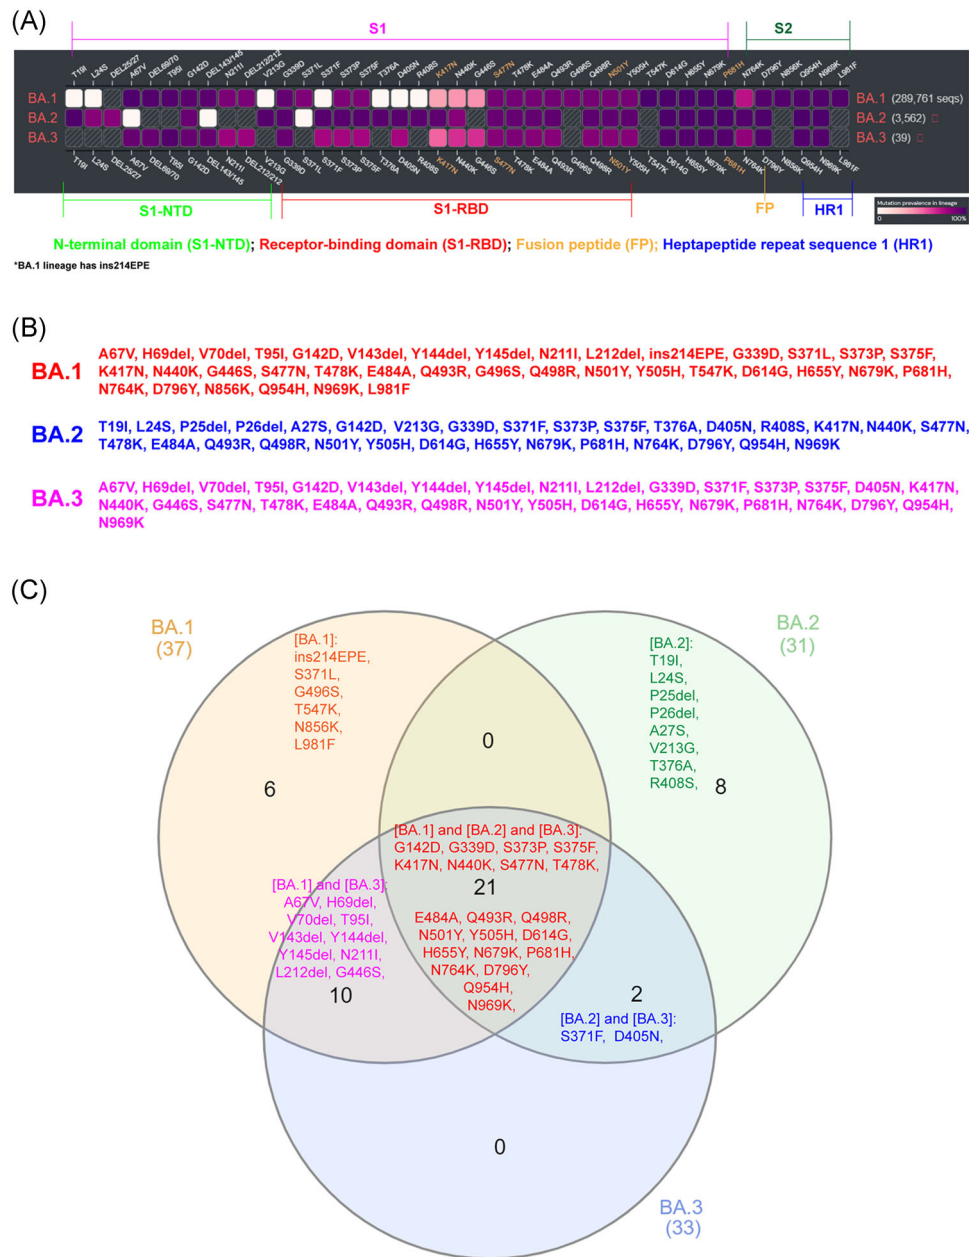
(A)

S1

S2

T19I L24S DEL25/27 A67V DEL69/70 T95I G142D DEL143/145 N211I DEL212/212 V213G G339D S371L S371F S373P S375F T376A D405N R408S K417N N440K G446S S477N T478K E484A Q493R G496S Q498R N501Y Y505H T547K D614G H655Y N679K P681H N764K D796Y N856K Q954H N969K L981F

BA.1
BA.2
BA.3

BA.1 (289,761 seqs)
BA.2 (3,562)
BA.3 (39)

T19I L24S DEL25/27 A67V DEL69/70 T95I G142D DEL143/145 N211I DEL212/212 V213G G339D S371L S371F S373P S375F T376A D405N R408S K417N N440K G446S S477N T478K E484A Q493R G496S Q498R N501Y Y505H T547K D614G H655Y N679K P681H N764K D796Y N856K Q954H N969K L981F

Mutation prevalence in lineage
0 100%

S1-NTD

S1-RBD

FP

HR1

N-terminal domain (S1-NTD); Receptor-binding domain (S1-RBD); Fusion peptide (FP); Heptapeptide repeat sequence 1 (HR1)

*BA.1 lineage has ins214EPE

(B)

BA.1 A67V, H69del, V70del, T95I, G142D, V143del, Y144del, Y145del, N211I, L212del, ins214EPE, G339D, S371L, S373P, S375F, K417N, N440K, G446S, S477N, T478K, E484A, Q493R, G496S, Q498R, N501Y, Y505H, T547K, D614G, H655Y, N679K, P681H, N764K, D796Y, N856K, Q954H, N969K, L981F

BA.2 T19I, L24S, P25del, P26del, A27S, G142D, V213G, G339D, S371F, S373P, S375F, T376A, D405N, R408S, K417N, N440K, S477N, T478K, E484A, Q493R, Q498R, N501Y, Y505H, D614G, H655Y, N679K, P681H, N764K, D796Y, Q954H, N969K

BA.3 A67V, H69del, V70del, T95I, G142D, V143del, Y144del, Y145del, N211I, L212del, G339D, S371F, S373P, S375F, D405N, K417N, N440K, G446S, S477N, T478K, E484A, Q493R, Q498R, N501Y, Y505H, D614G, H655Y, N679K, P681H, N764K, D796Y, Q954H, N969K

(C)

BA.1
(37)

BA.2
(31)

[BA.1]: ins214EPE, S371L, G496S, T547K, N856K, L981F

6

0

[BA.2]: T19I, L24S, P25del, P26del, A27S, V213G, T376A, R408S,

8

[BA.1] and [BA.2] and [BA.3]: G142D, G339D, S373P, S375F, K417N, N440K, S477N, T478K,

21

E484A, Q493R, Q498R, N501Y, Y505H, D614G, H655Y, N679K, P681H, N764K, D796Y, Q954H, N969K,

[BA.1] and [BA.3]: A67V, H69del, V70del, T95I, V143del, Y144del, Y145del, N211I, L212del, G446S,

10

2

[BA.2] and [BA.3]: S371F, D405N,

0

BA.3
(33)